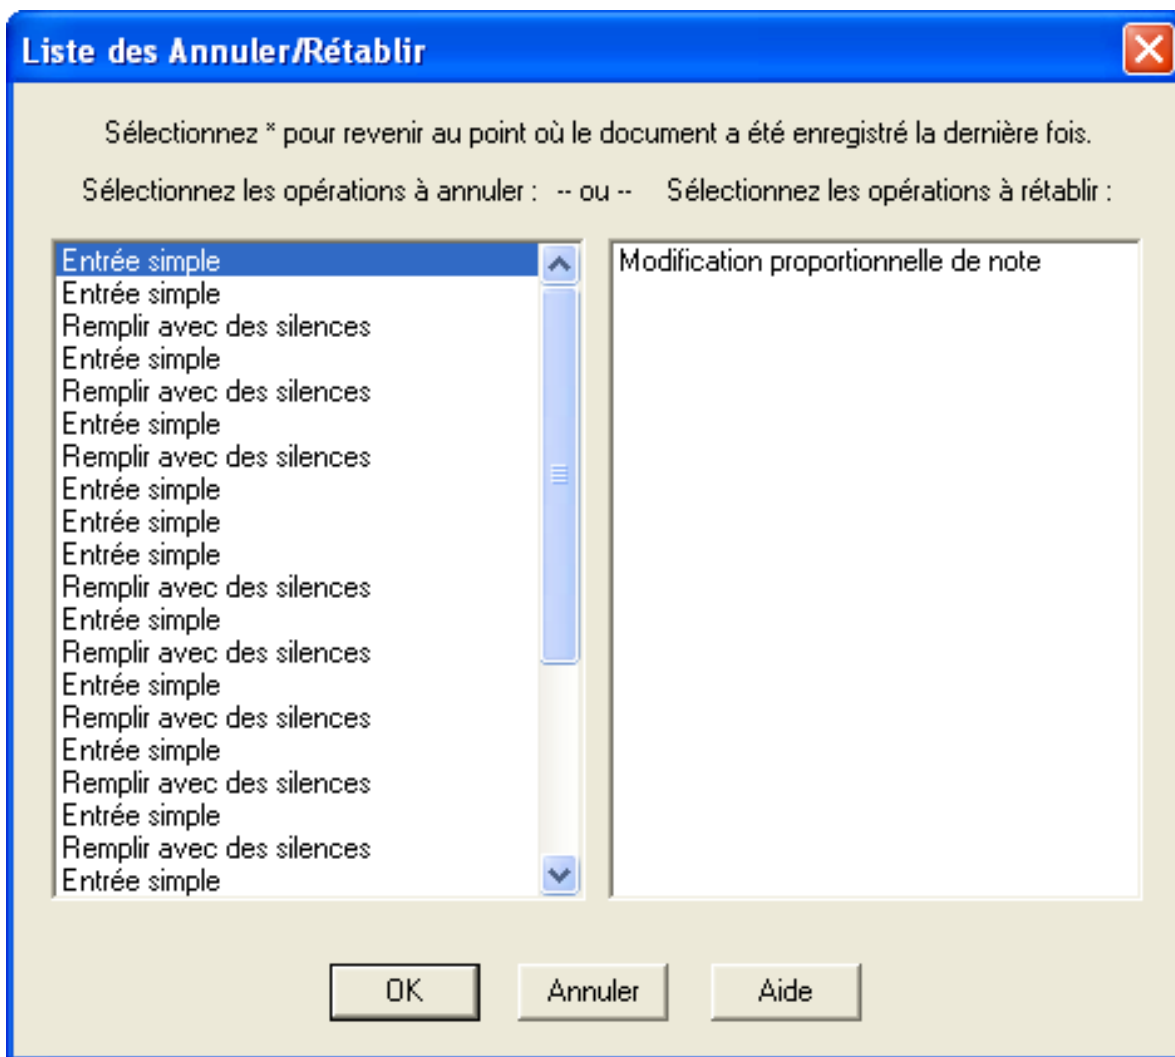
Liste des Annuler/Rétablir

Sélectionnez * pour revenir au point où le document a été enregistré la dernière fois.

Sélectionnez les opérations à annuler : -- ou -- Sélectionnez les opérations à rétablir :

Entrée simple
Entrée simple
Remplir avec des silences
Entrée simple
Remplir avec des silences
Entrée simple
Remplir avec des silences
Entrée simple
Entrée simple
Entrée simple
Remplir avec des silences
Entrée simple
Remplir avec des silences
Entrée simple
Remplir avec des silences
Entrée simple
Remplir avec des silences
Entrée simple
Remplir avec des silences
Entrée simple

Modification proportionnelle de note

OK Annuler Aide